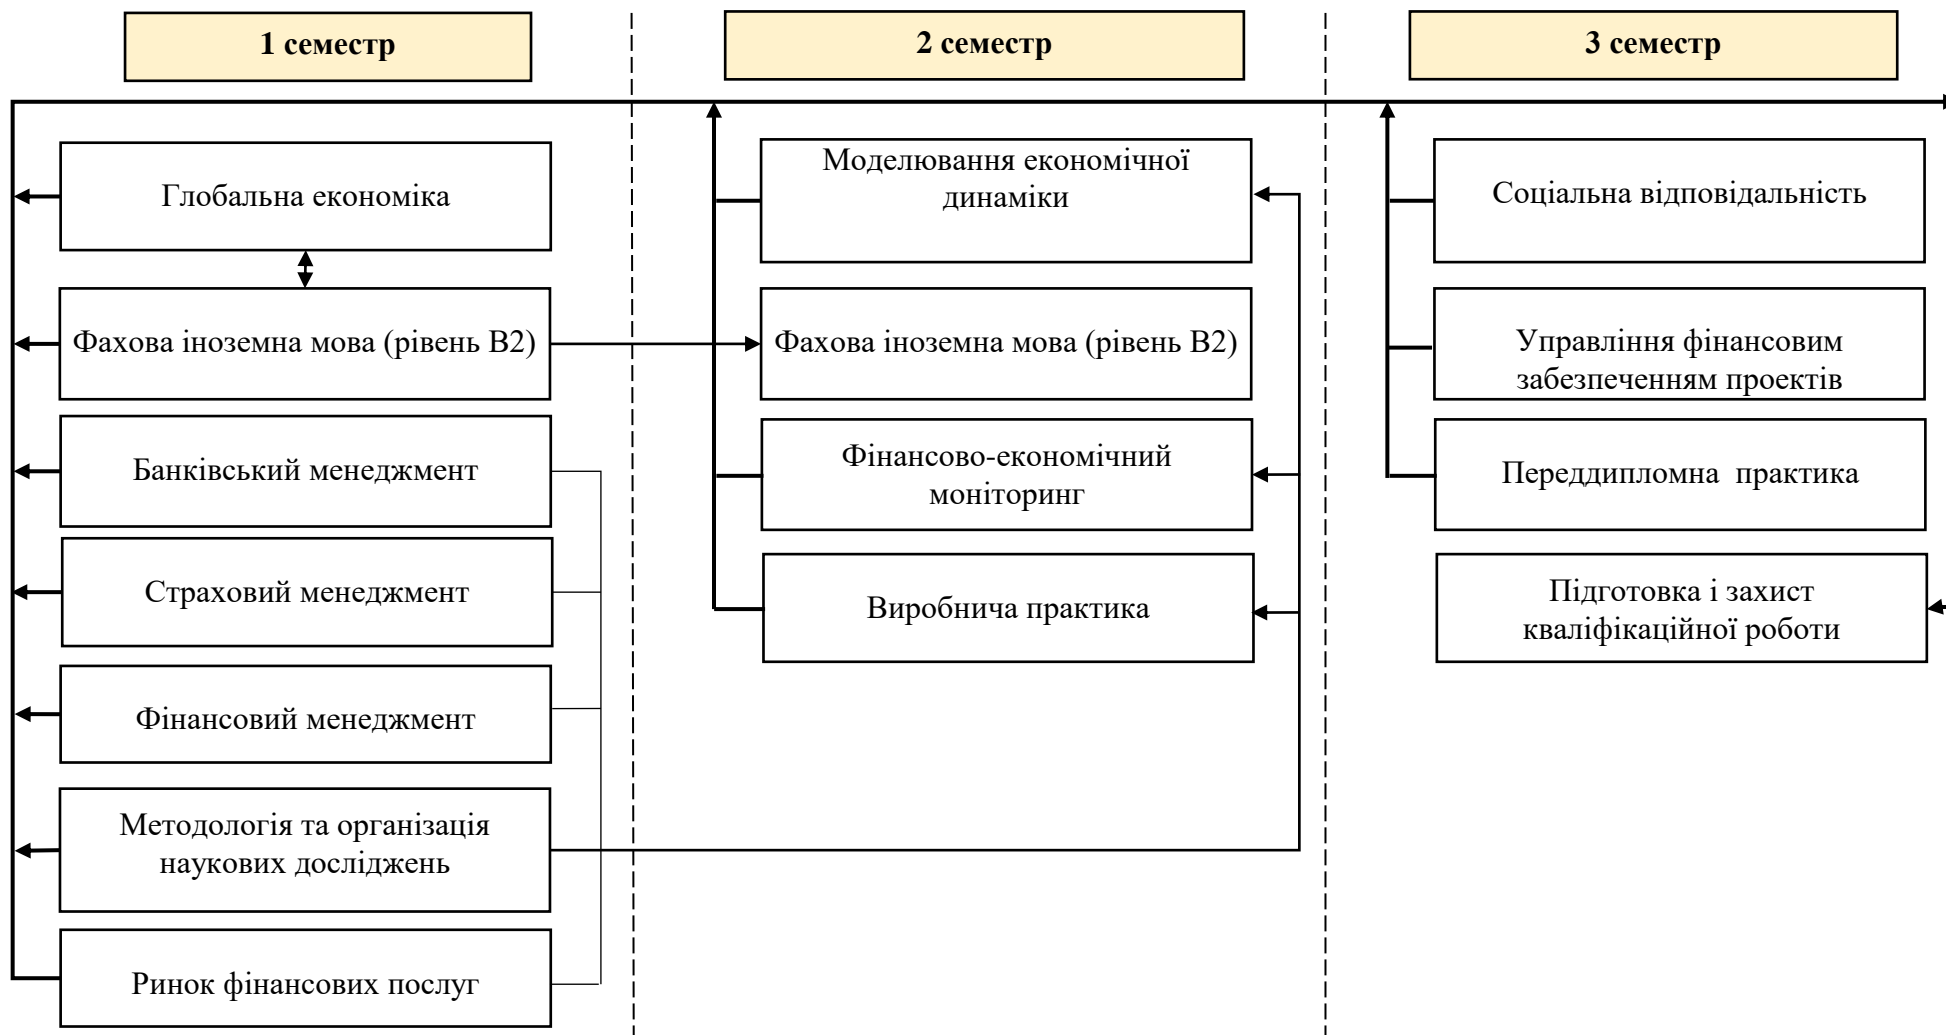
1 семестр

2 семестр

3 семестр

Глобальна економіка

Фахова іноземна мова (рівень В2)

Банківський менеджмент

Страховий менеджмент

Фінансовий менеджмент

Методологія та організація наукових досліджень

Ринок фінансових послуг

Моделювання економічної динаміки

Фахова іноземна мова (рівень В2)

Фінансово-економічний моніторинг

Виробнича практика

Соціальна відповідальність

Управління фінансовим забезпеченням проектів

Переддипломна практика

Підготовка і захист кваліфікаційної роботи